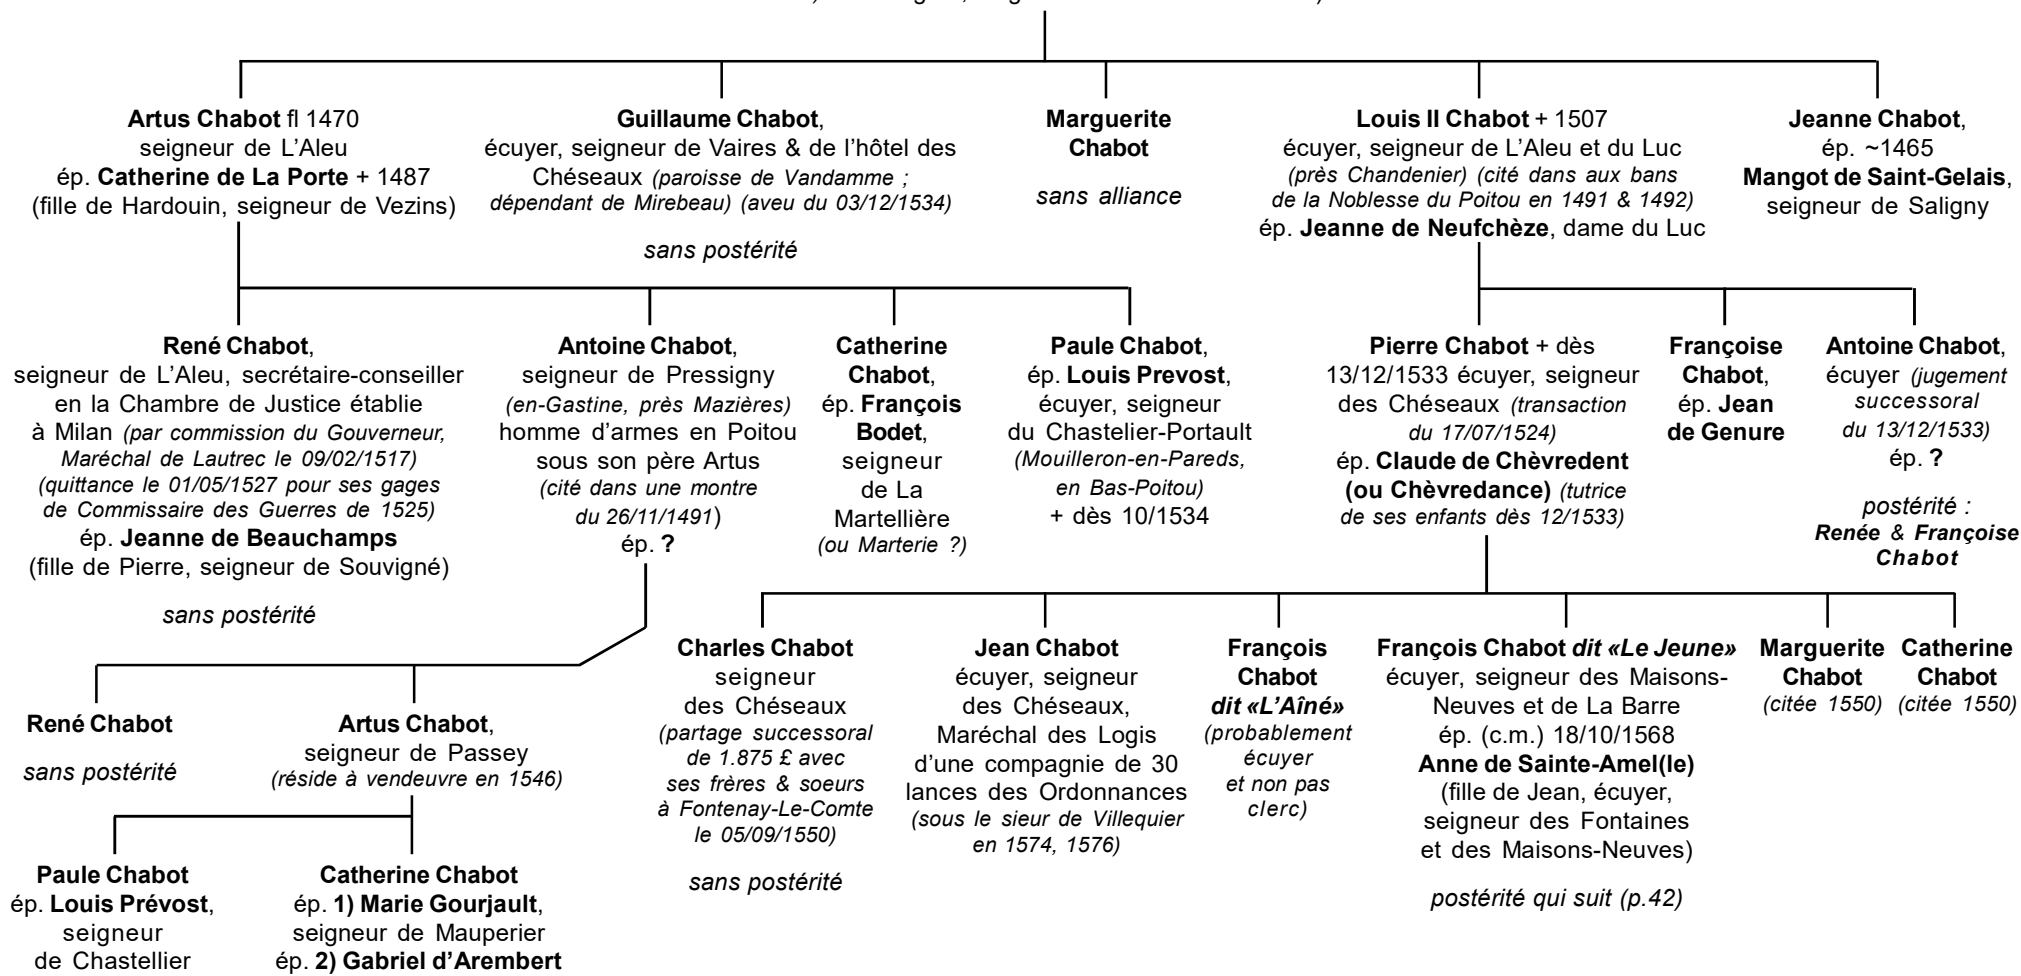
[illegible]

Artus Chabot fl 1470
seigneur de L'Aleu
ép. Catherine de La Porte + 1487
(fille de Hardouin, seigneur de Vezins)

Guillaume Chabot,
écuyer, seigneur de Vaires & de l'hôtel des Chéseaux (paroisse de Vandamme ; dépendant de Mirebeau) (aveu du 03/12/1534)

sans postérité

Marguerite Chabot

sans alliance

Louis II Chabot + 1507
écuyer, seigneur de L'Aleu et du Luc (près Chandenier) (cité dans aux bans de la Noblesse du Poitou en 1491 & 1492)
ép. Jeanne de Neufchèze, dame du Luc

Jeanne Chabot,
ép. ~1465
Mangot de Saint-Gelais,
seigneur de Saligny

René Chabot,
seigneur de L'Aleu, secrétaire-conseiller en la Chambre de Justice établie à Milan (par commission du Gouverneur, Maréchal de Lautrec le 09/02/1517) (quittance le 01/05/1527 pour ses gages de Commissaire des Guerres de 1525)
ép. Jeanne de Beauchamps
(fille de Pierre, seigneur de Souvigné)

sans postérité

Antoine Chabot,
seigneur de Pressigny (en-Gastine, près Mazières) homme d'armes en Poitou sous son père Artus (cité dans une montre du 26/11/1491)
ép. ?

Catherine Chabot,
ép. François Bodet,
seigneur de La Martellière (ou Marterie ?)

Paule Chabot,
ép. Louis Prevost,
écuyer, seigneur du Chastelier-Portault (Mouilleron-en-Pareds, en Bas-Poitou)
+ dès 10/1534

Pierre Chabot + dès 13/12/1533 écuyer, seigneur des Chéseaux (transaction du 17/07/1524)
ép. Claude de Chèvredent (ou Chèvredance) (tutrice de ses enfants dès 12/1533)

Françoise Chabot,
ép. Jean de Genure

Antoine Chabot,
écuyer (jugement successoral du 13/12/1533)
ép. ?

postérité : Renée & Françoise Chabot

René Chabot

sans postérité

Artus Chabot,
seigneur de Passey
(réside à vendeuvre en 1546)

Paule Chabot
ép. Louis Prévost,
seigneur de Chastellier

Catherine Chabot
ép. 1) Marie Gourjault,
seigneur de Mauperier
ép. 2) Gabriel d'Arembert

Charles Chabot
seigneur des Chéseaux
(partage successoral de 1.875 £ avec ses frères & soeurs à Fontenay-Le-Comte le 05/09/1550)

sans postérité

Jean Chabot
écuyer, seigneur des Chéseaux, Maréchal des Logis d'une compagnie de 30 lances des Ordonnances (sous le sieur de Villequier en 1574, 1576)

François Chabot dit «L'Aîné»
(probablement écuyer et non pas clerc)

François Chabot dit «Le Jeune»
écuyer, seigneur des Maisons-Neuves et de La Barre
ép. (c.m.) 18/10/1568
Anne de Sainte-Amel(le)
(fille de Jean, écuyer, seigneur des Fontaines et des Maisons-Neuves)

postérité qui suit (p.42)

Marguerite Chabot
(citée 1550)

Catherine Chabot
(citée 1550)